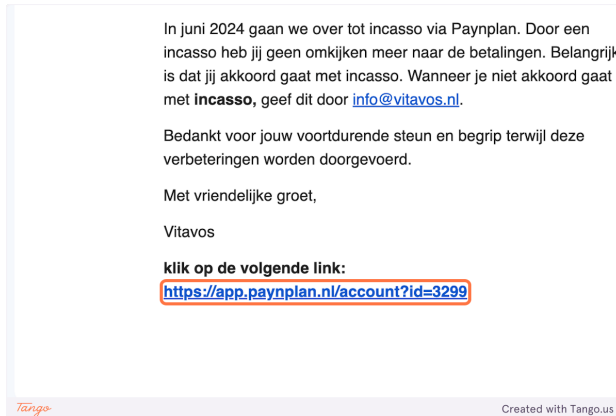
In juni 2024 gaan we over tot incasso via Paynplan. Door een incasso heb jij geen omkijken meer naar de betalingen. Belangrijk is dat jij akkoord gaat met incasso. Wanneer je niet akkoord gaat met **incasso,** geef dit door info@vitavos.nl.

Bedankt voor jouw voortdurende steun en begrip terwijl deze verbeteringen worden doorgevoerd.

Met vriendelijke groet,

Vitavos

**klik op de volgende link:**
**https://app.paynplan.nl/account?id=3299**

Tango

Created with Tango.us